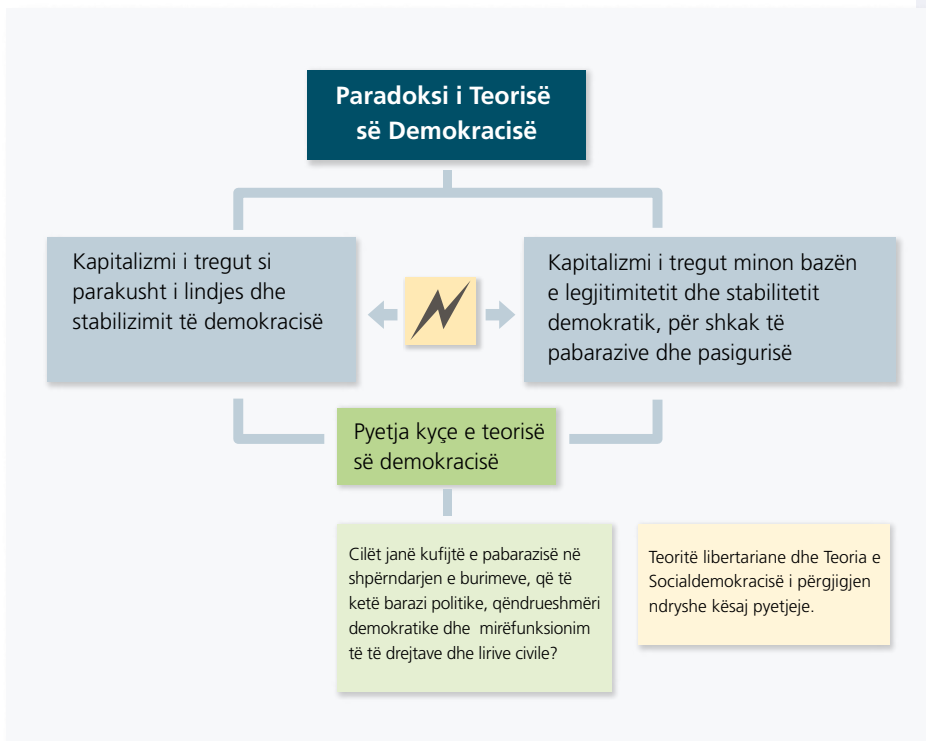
Paradoksi i Teorisë së Demokracisë

Kapitalizmi i tregut si parakusht i lindjes dhe stabilizimit të demokracisë

Kapitalizmi i tregut minon bazën e legjitimitetit dhe stabilitetit demokratik, për shkak të pabarazive dhe pasigurisë

Pyetja kyçe e teorisë së demokracisë

Cilët janë kufijtë e pabarazisë në shpërndarjen e burimeve, që të ketë barazi politike, qëndrueshmëri demokratike dhe mirëfunksionim të të drejtave dhe lirive civile?

Teoritë libertariane dhe Teoria e Socialdemokracisë i përgjigjen ndryshe kësaj pyetjeje.